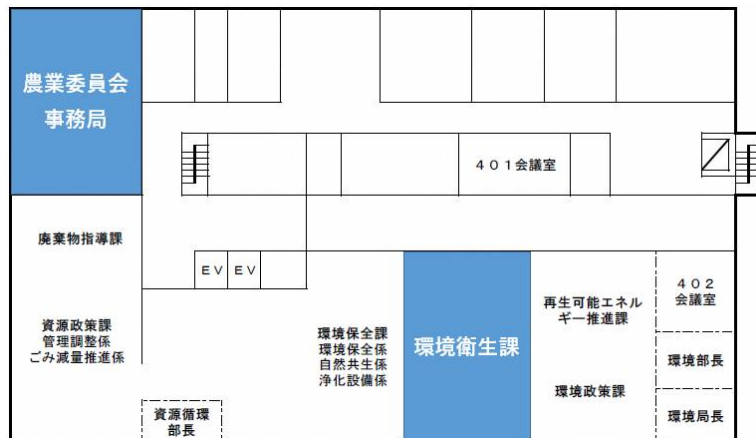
農業委員会
事務局

401会議室

廃棄物指導課

EV EV

資源政策課
管理調整係
ごみ減量推進係

資源循環
部長

環境保全課
環境保全係
自然共生係
浄化設備係

環境衛生課

再生可能エネルギー推進課

環境政策課

402
会議室

環境部長

環境局長